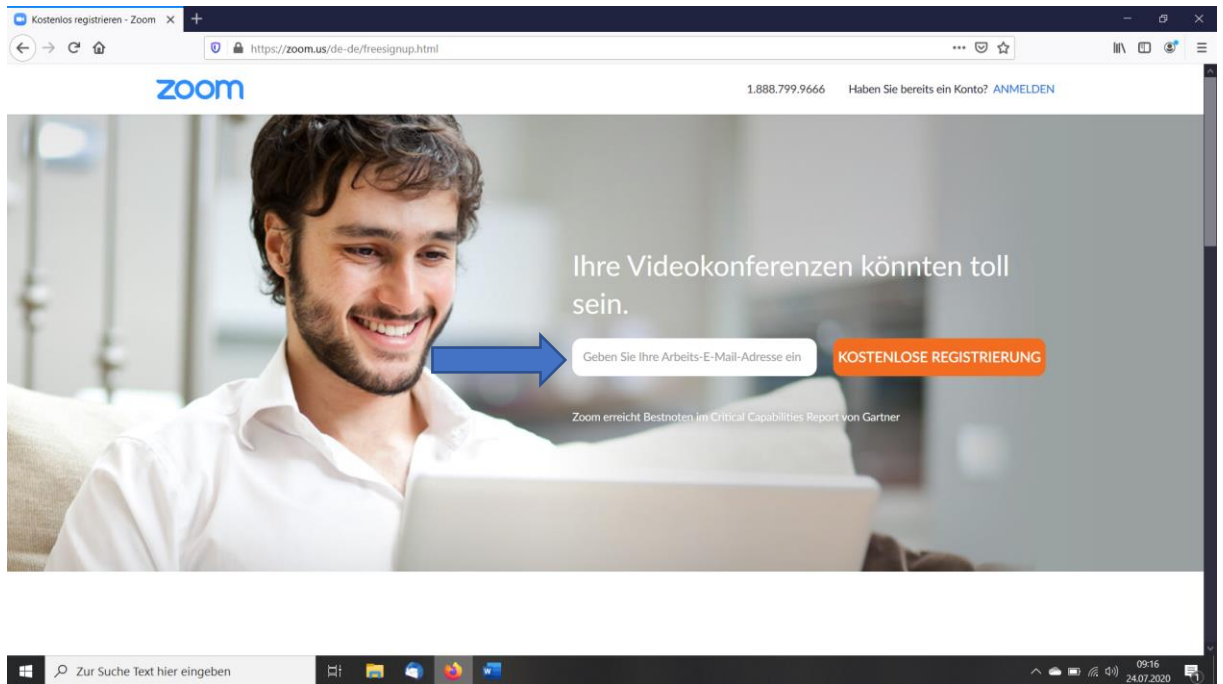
Kostenlos registrieren - Zoom

https://zoom.us/de-de/freesignup.html

zoom

1.888.799.9666 Haben Sie bereits ein Konto? ANMELDEN

Ihre Videokonferenzen könnten toll sein.

Geben Sie Ihre Arbeits-E-Mail-Adresse ein

KOSTENLOSE REGISTRIERUNG

Zoom erreicht Bestnoten im Critical Capabilities Report von Gartner

Zur Suche Text hier eingeben

09:16
24.07.2020